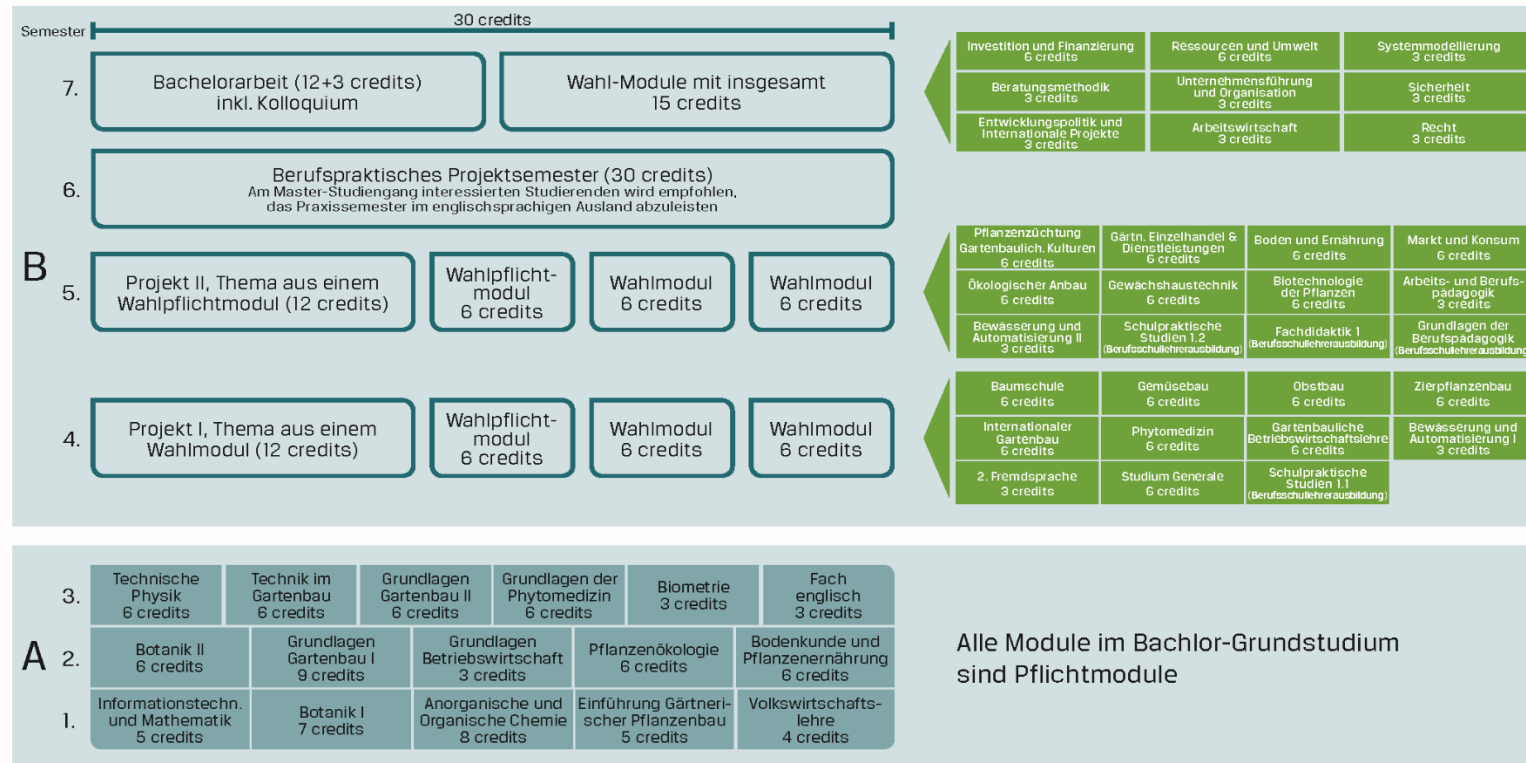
Semester

30 credits

7.

Bachelorarbeit (12+3 credits) inkl. Kolloquium

Wahl-Module mit insgesamt 15 credits

| Investition und Finanzierung 6 credits | Ressourcen und Umwelt 6 credits | Systemmodellierung 3 credits |
|---|---|---|
| Beratungsmethodik 3 credits | Unternehmensführung und Organisation 3 credits | Sicherheit 3 credits |
| Entwicklungspolitik und Internationale Projekte 3 credits | Arbeitswirtschaft 3 credits | Recht 3 credits |

6.

Berufspraktisches Projektsemester (30 credits)
Am Master-Studiengang interessierten Studierenden wird empfohlen, das Praxissemester im englischsprachigen Ausland abzuleisten

B

5.

Projekt II, Thema aus einem Wahlpflichtmodul (12 credits)

Wahlpflicht-modul 6 credits

Wahlmodul 6 credits

Wahlmodul 6 credits

| Pflanzenzüchtung Gartenbaulich. Kulturen 6 credits | Gärtn. Einzelhandel & Dienstleistungen 6 credits | Boden und Ernährung 6 credits | Markt und Konsum 6 credits |
|---|---|---|---|
| Ökologischer Anbau 6 credits | Gewächshaustechnik 6 credits | Biotechnologie der Pflanzen 6 credits | Arbeits- und Berufspädagogik 3 credits |
| Bewässerung und Automatisierung II 3 credits | Schulpraktische Studien 1.2 (Berufsschullehrerausbildung) | Fachdidaktik 1 (Berufsschullehrerausbildung) | Grundlagen der Berufspädagogik (Berufsschullehrerausbildung) |

4.

Projekt I, Thema aus einem Wahlmodul (12 credits)

Wahlpflicht-modul 6 credits

Wahlmodul 6 credits

Wahlmodul 6 credits

| Baumschule 6 credits | Gemüsebau 6 credits | Obstbau 6 credits | Zierpflanzenbau 6 credits |
|---|---|---|---|
| Internationaler Gartenbau 6 credits | Phytomedizin 6 credits | Gartenbauliche Betriebswirtschaftslehre 6 credits | Bewässerung und Automatisierung I 3 credits |
| 2. Fremdsprache 3 credits | Studium Generale 6 credits | Schulpraktische Studien 1.1 (Berufsschullehrerausbildung) | |

A

| 3. | Technische Physik 6 credits | Technik im Gartenbau 6 credits | Grundlagen Gartenbau II 6 credits | Grundlagen der Phytomedizin 6 credits | Biometrie 3 credits | Fach englisch 3 credits |
|---|---|---|---|---|---|---|
| 2. | Botanik II 6 credits | Grundlagen Gartenbau I 9 credits | Grundlagen Betriebswirtschaft 3 credits | Pflanzenökologie 6 credits | Bodenkunde und Pflanzenernährung 6 credits | |
| 1. | Informationstechn. und Mathematik 5 credits | Botanik I 7 credits | Anorganische und Organische Chemie 8 credits | Einführung Gärtnerischer Pflanzenbau 5 credits | Volkswirtschaftslehre 4 credits | |

Alle Module im Bachlor-Grundstudium sind Pflichtmodule